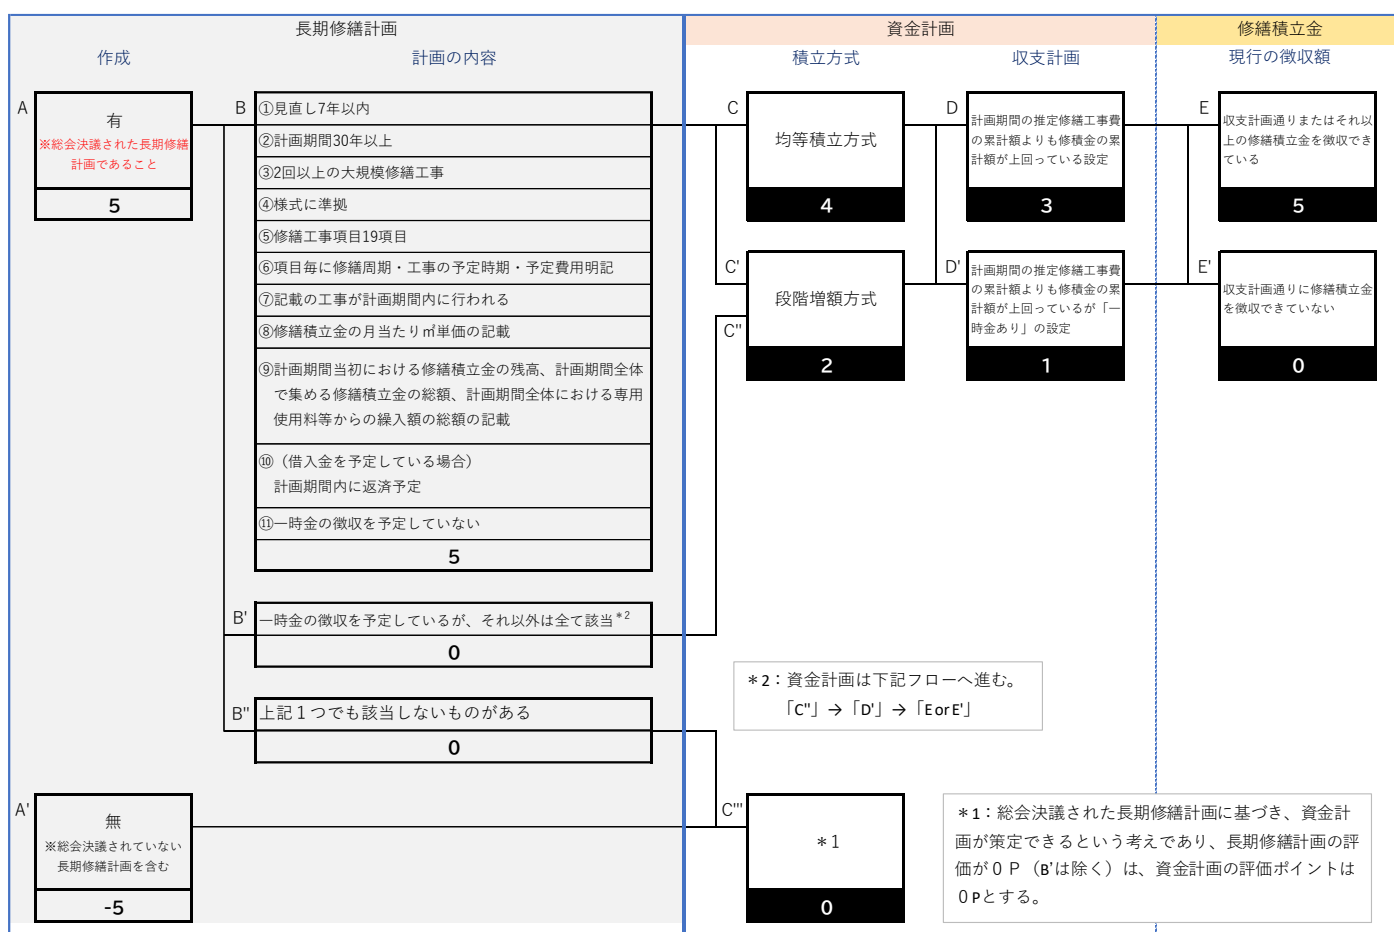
長期修繕計画

作成

計画の内容

資金計画

積立方式

収支計画

修繕積立金

現行の徴収額

A

有
※総会決議された長期修繕計画であること

5

B

①見直し7年以内

②計画期間30年以上

③2回以上の大規模修繕工事

④様式に準拠

⑤修繕工事項目19項目

⑥項目毎に修繕周期・工事の予定時期・予定費用明記

⑦記載の工事が計画期間内に行われる

⑧修繕積立金の月当たり㎡単価の記載

⑨計画期間当初における修繕積立金の残高、計画期間全体で集める修繕積立金の総額、計画期間全体における専用使用料等からの繰入額の総額の記載

⑩（借入金を予定している場合）計画期間内に返済予定

⑪一時金の徴収を予定していない

5

C

均等積立方式

4

D

計画期間の推定修繕工事費の累計額よりも修積金の累計額が上回っている設定

3

E

収支計画通りまたはそれ以上の修繕積立金を徴収できている

5

C'

段階増額方式

C''

2

D'

計画期間の推定修繕工事費の累計額よりも修積金の累計額が上回っているが「一時金あり」の設定

1

E'

収支計画通りに修繕積立金を徴収できていない

0

B'

一時金の徴収を予定しているが、それ以外は全て該当＊2

0

＊2：資金計画は下記フローへ進む。
「C''」→「D'」→「E or E'」

B''

上記１つでも該当しないものがある

0

A'

無
※総会決議されていない長期修繕計画を含む

-5

C'''

＊1

0

＊1：総会決議された長期修繕計画に基づき、資金計画が策定できるという考えであり、長期修繕計画の評価が０Ｐ（B'は除く）は、資金計画の評価ポイントは０Pとする。